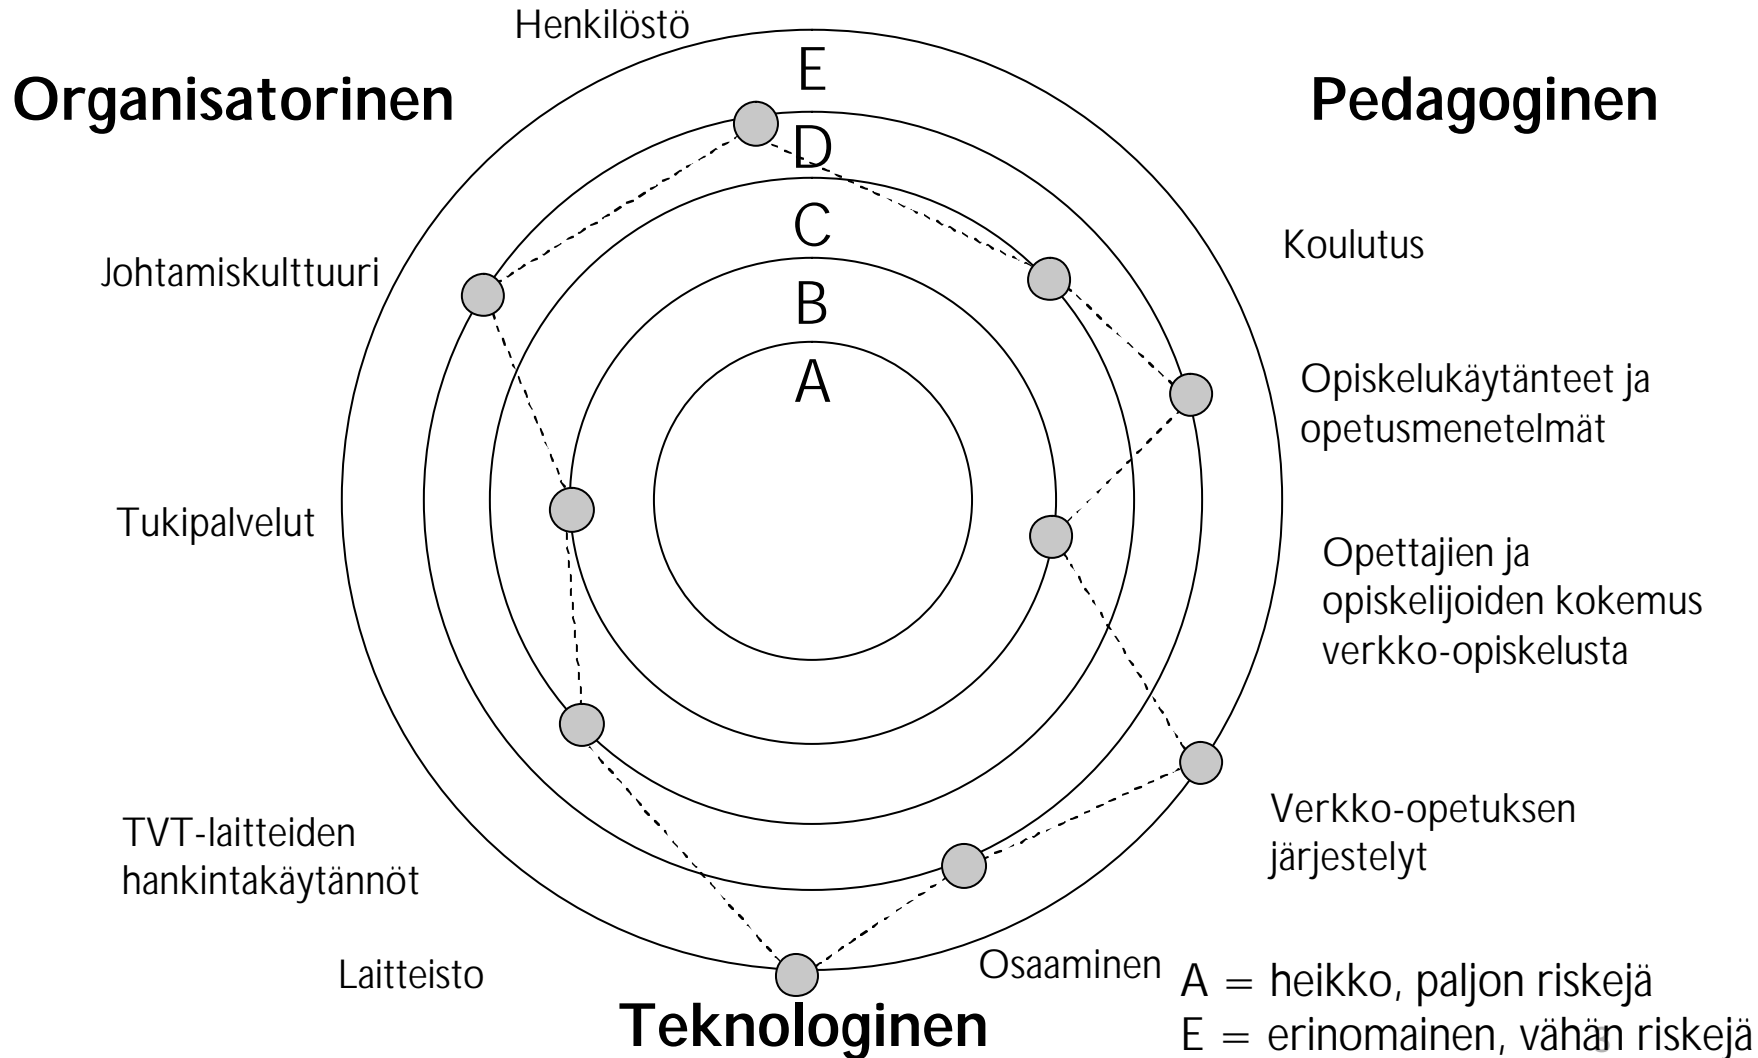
Henkilöstö

Organisatorinen

Pedagoginen

E
D
C
B
A

Koulutus

Johtamiskulttuuri

Opiskelukäytänteet ja opetusmenetelmät

Tukipalvelut

Opettajien ja opiskelijoiden kokemus verkko-opiskelusta

Verkko-opetuksen järjestelyt

TVT-laitteiden hankintakäytännöt

Laitteisto

Osaaminen

Teknologinen

A = heikko, paljon riskejä
E = erinomainen, vähän riskejä